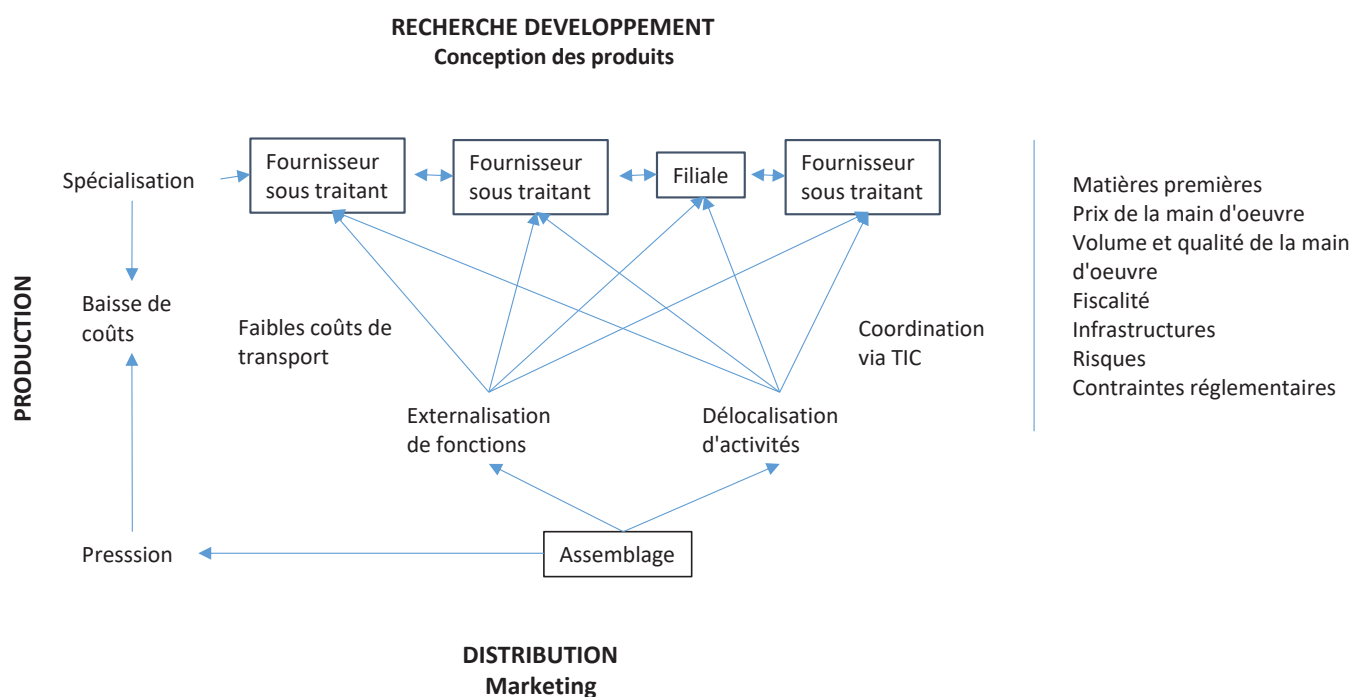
RECHERCHE DEVELOPPEMENT
Conception des produits

PRODUCTION

Spécialisation

Fournisseur sous traitant

Fournisseur sous traitant

Filiale

Fournisseur sous traitant

Baisse de coûts

Faibles coûts de transport

Coordination via TIC

Externalisation de fonctions

Délocalisation d'activités

Presssion

Assemblage

Matières premières
Prix de la main d'oeuvre
Volume et qualité de la main d'oeuvre
Fiscalité
Infrastructures
Risques
Contraintes réglementaires

DISTRIBUTION
Marketing